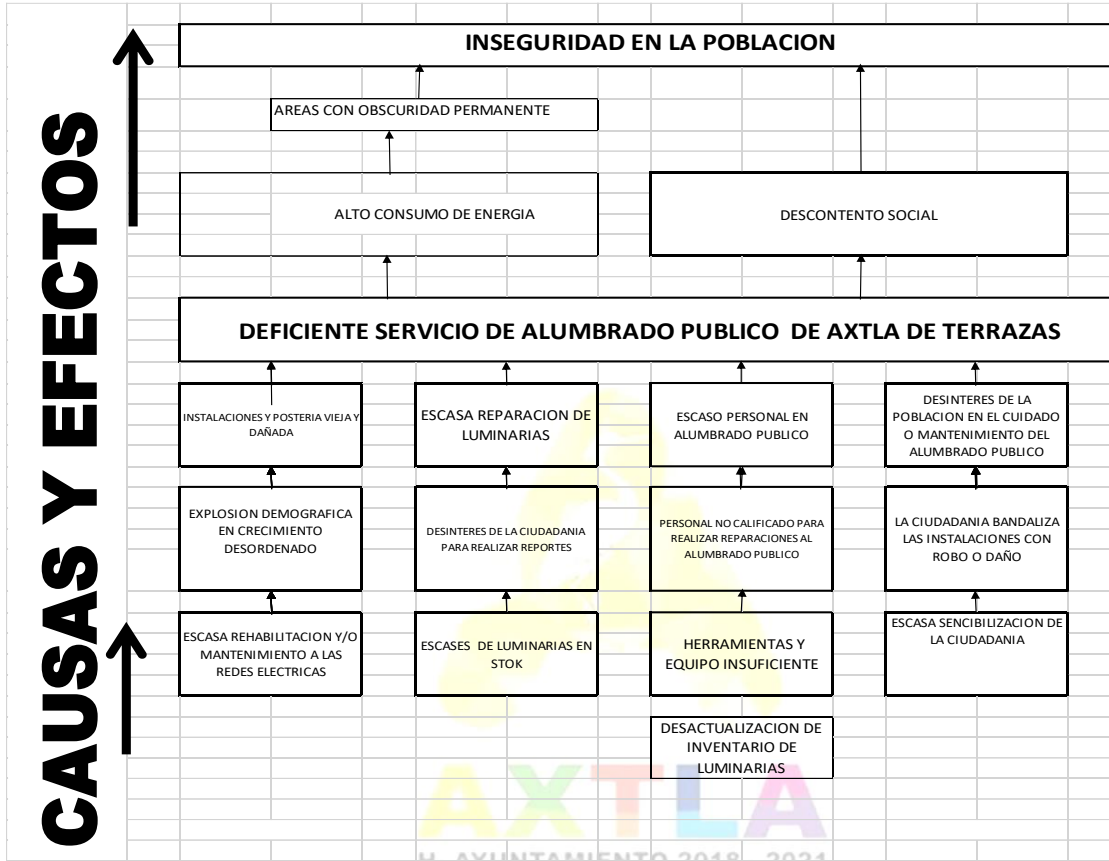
CAUSAS Y EFECTOS

INSEGURIDAD EN LA POBLACION

AREAS CON OBSCURIDAD PERMANENTE

ALTO CONSUMO DE ENERGIA

DESCONTENTO SOCIAL

DEFICIENTE SERVICIO DE ALUMBRADO PUBLICO DE AXTLA DE TERRAZAS

INSTALACIONES Y POSTERIA VIEJA Y DAÑADA

ESCASA REPARACION DE LUMINARIAS

ESCASO PERSONAL EN ALUMBRADO PUBLICO

DESINTERES DE LA POBLACION EN EL CUIDADO O MANTENIMIENTO DEL ALUMBRADO PUBLICO

EXPLOSION DEMOGRAFICA EN CRECIMIENTO DESORDENADO

DESINTERES DE LA CIUDADANIA PARA REALIZAR REPORTES

PERSONAL NO CALIFICADO PARA REALIZAR REPARACIONES AL ALUMBRADO PUBLICO

LA CIUDADANIA BANDALIZA LAS INSTALACIONES CON ROBO O DAÑO

ESCASA REHABILITACION Y/O MANTENIMIENTO A LAS REDES ELECTRICAS

ESCASES DE LUMINARIAS EN STOK

HERRAMIENTAS Y EQUIPO INSUFICIENTE

ESCASA SENCIBILIZACION DE LA CIUDADANIA

DESACTUALIZACION DE INVENTARIO DE LUMINARIAS

AXTLA

H. AYUNTAMIENTO 2018 - 2021